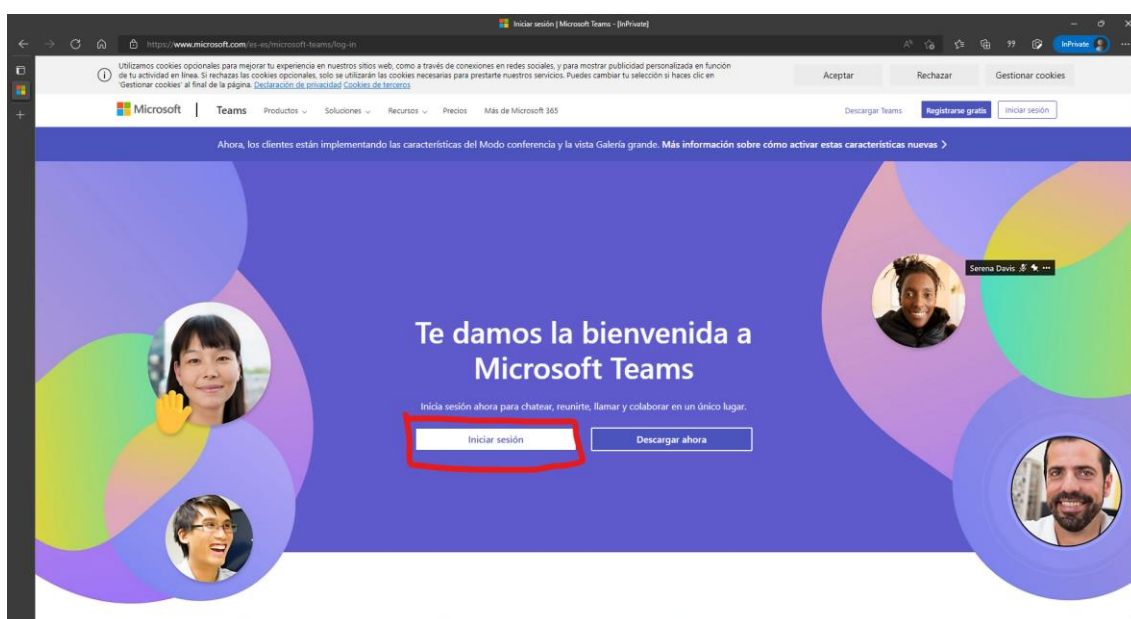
Iniciar sesión | Microsoft Teams - [InPrivate]

https://www.microsoft.com/es-es/microsoft-teams/log-in

InPrivate

Utilizamos cookies opcionales para mejorar tu experiencia en nuestros sitios web, como a través de conexiones en redes sociales, y para mostrar publicidad personalizada en función de tu actividad en línea. Si rechazas las cookies opcionales, solo se utilizarán las cookies necesarias para prestarte nuestros servicios. Puedes cambiar tu selección si haces clic en 'Gestionar cookies' al final de la página. Declaración de privacidad Cookies de terceros

Aceptar Rechazar Gestionar cookies

Microsoft | Teams Productos Soluciones Recursos Precios Más de Microsoft 365 Descargar Teams Registrarse gratis Iniciar sesión

Ahora, los clientes están implementando las características del Modo conferencia y la vista Galería grande. Más información sobre cómo activar estas características nuevas >

Serena Davis

Te damos la bienvenida a Microsoft Teams

Inicia sesión ahora para chatear, reunirte, llamar y colaborar en un único lugar.

Iniciar sesión Descargar ahora